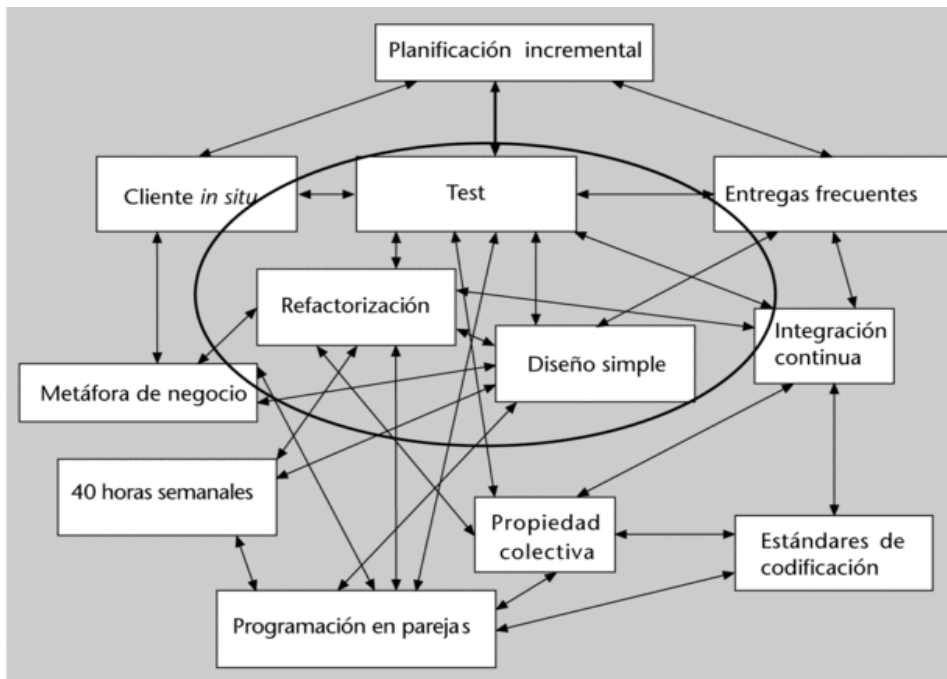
Planificación incremental

Cliente *in situ*

Test

Entregas frecuentes

Refactorización

Integración continua

Diseño simple

Metáfora de negocio

40 horas semanales

Propiedad colectiva

Estándares de codificación

Programación en parejas